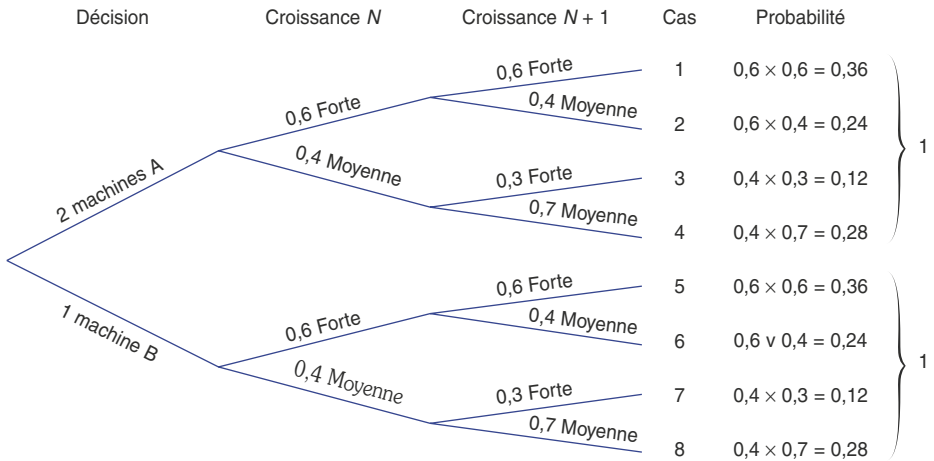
Décision | Croissance $N$ | Croissance $N+1$ | Cas | Probabilité

2 machines A

0,6 Forte

0,6 Forte
1
$0,6 \times 0,6 = 0,36$

0,4 Moyenne
2
$0,6 \times 0,4 = 0,24$

0,4 Moyenne

0,3 Forte
3
$0,4 \times 0,3 = 0,12$

0,7 Moyenne
4
$0,4 \times 0,7 = 0,28$

1

1 machine B

0,6 Forte

0,6 Forte
5
$0,6 \times 0,6 = 0,36$

0,4 Moyenne
6
0,6 v 0,4 = 0,24

0,4 Moyenne

0,3 Forte
7
$0,4 \times 0,3 = 0,12$

0,7 Moyenne
8
$0,4 \times 0,7 = 0,28$

1